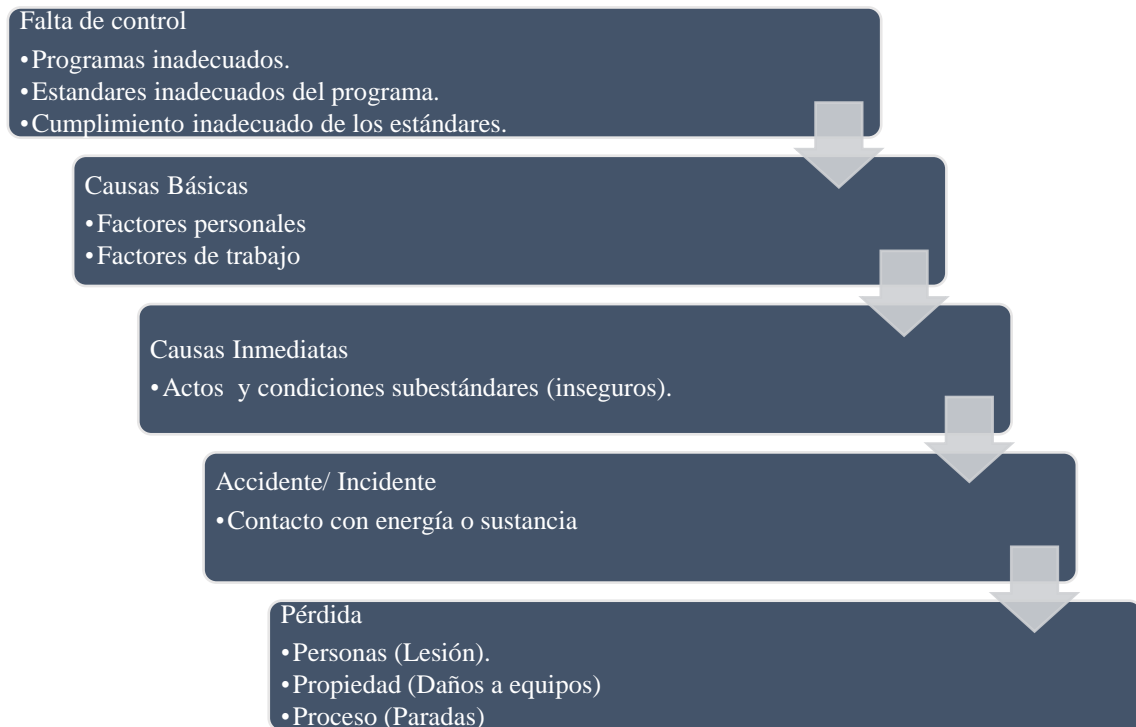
Falta de control
•Programas inadecuados.
•Estandares inadecuados del programa.
•Cumplimiento inadecuado de los estándares.

Causas Básicas
•Factores personales
•Factores de trabajo

Causas Inmediatas
•Actos y condiciones subestándares (inseguros).

Accidente/ Incidente
•Contacto con energía o sustancia

Pérdida
•Personas (Lesión).
•Propiedad (Daños a equipos)
•Proceso (Paradas)